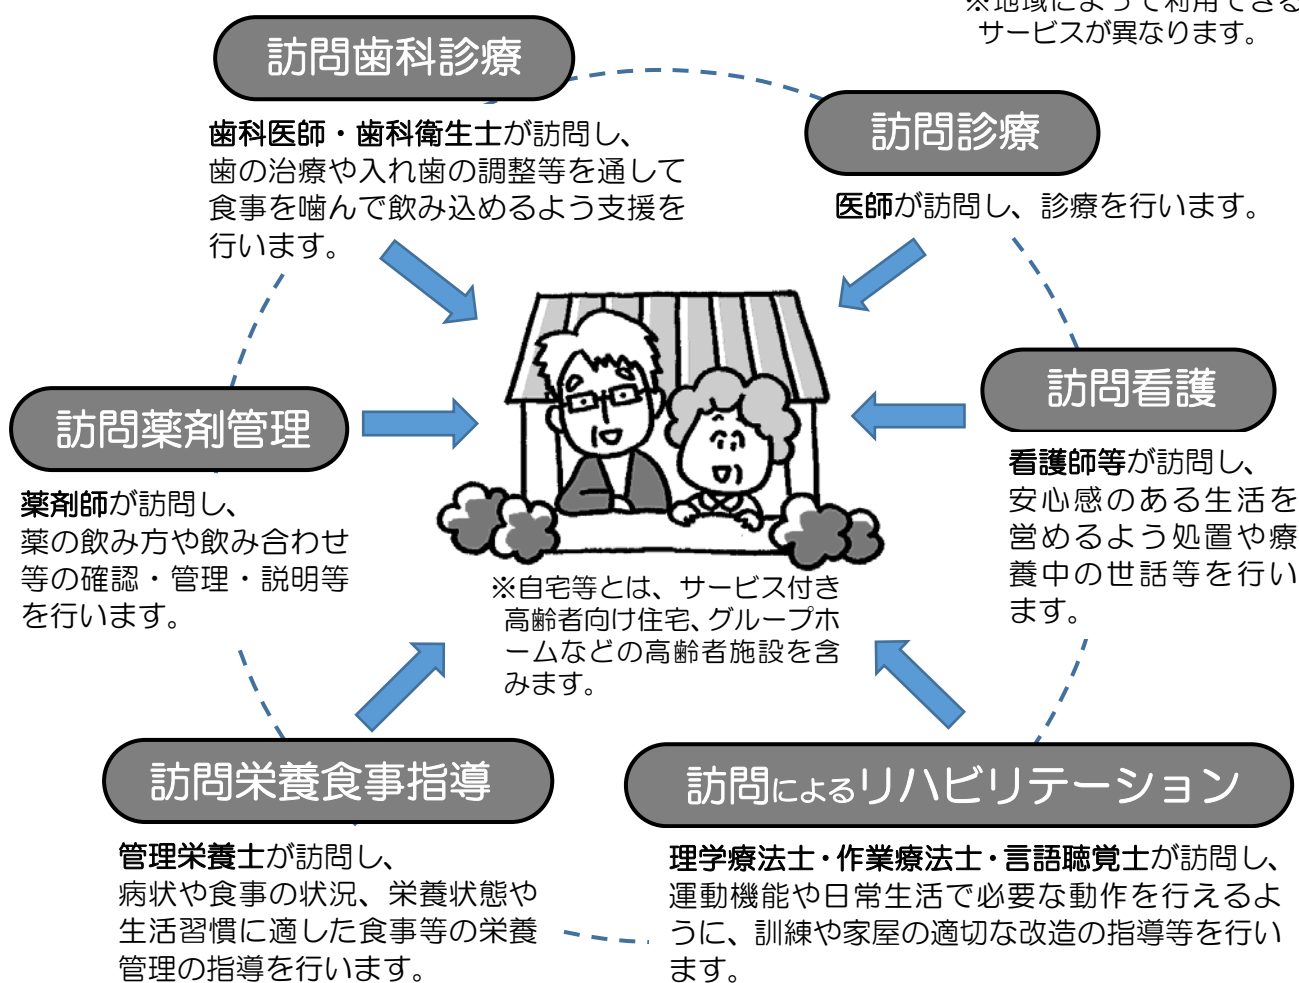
※地域によって利用できる
サービスが異なります。

訪問歯科診療

歯科医師・歯科衛生士が訪問し、歯の治療や入れ歯の調整等を通して食事を噛んで飲み込めるよう支援を行います。

訪問診療

医師が訪問し、診療を行います。

訪問薬剤管理

薬剤師が訪問し、薬の飲み方や飲み合わせ等の確認・管理・説明等を行います。

訪問看護

看護師等が訪問し、安心感のある生活を営めるよう処置や療養中の世話等を行います。

※自宅等とは、サービス付き高齢者向け住宅、グループホームなどの高齢者施設を含みます。

訪問栄養食事指導

管理栄養士が訪問し、病状や食事の状況、栄養状態や生活習慣に適した食事等の栄養管理の指導を行います。

訪問によるリハビリテーション

理学療法士・作業療法士・言語聴覚士が訪問し、運動機能や日常生活で必要な動作を行えるように、訓練や家屋の適切な改造の指導等を行います。